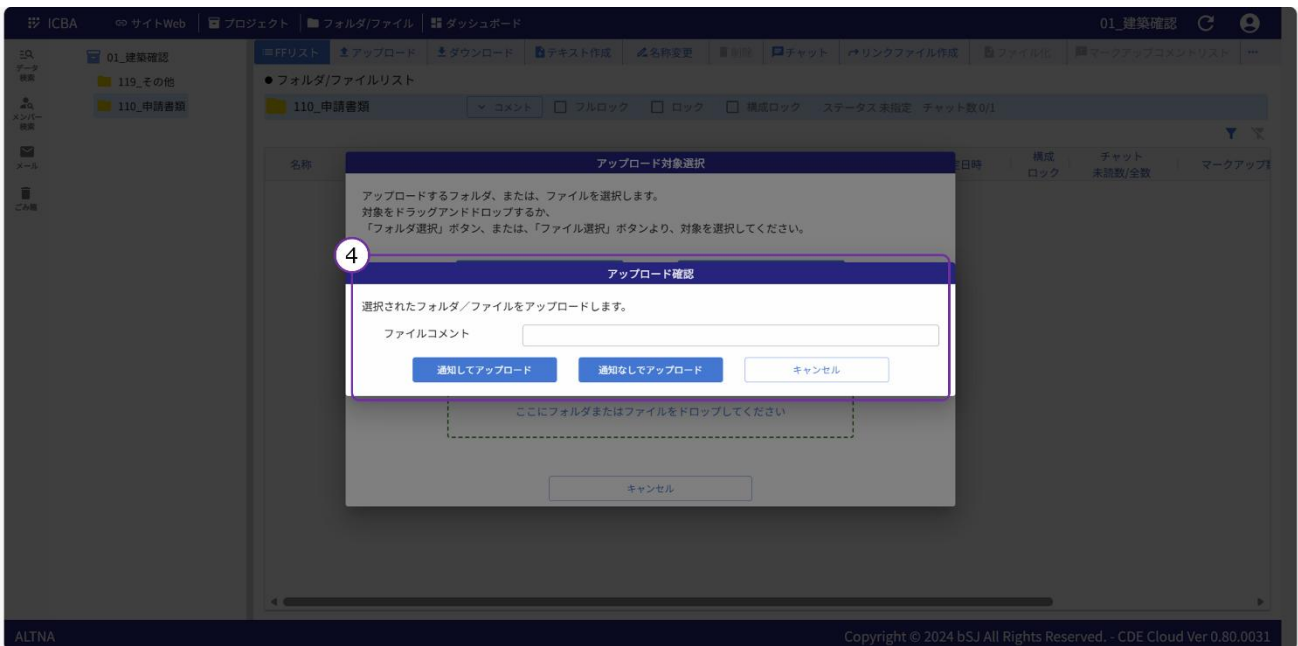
ICBA サイトWeb プロジェクト フォルダ/ファイル ダッシュボード 01_建築確認

データ検索
メンバー検索
メール
ごみ箱

01_建築確認
119_その他
110_申請書類

FFリスト アップロード ダウンロード テキスト作成 名称変更 削除 チャット リンクファイル作成 ファイル化 マークアップコメントリスト ...

● フォルダ/ファイルリスト

110_申請書類 コメント フルロック ロック 構成ロック ステータス 未指定 チャット数 0/1

名称 日時 構成ロック チャット未読数/全数 マークアップ

アップロード対象選択

アップロードするフォルダ、または、ファイルを選択します。
対象をドラッグアンドドロップするか、
「フォルダ選択」ボタン、または、「ファイル選択」ボタンより、対象を選択してください。

4

アップロード確認

選択されたフォルダ／ファイルをアップロードします。

ファイルコメント

通知してアップロード 通知なしでアップロード キャンセル

ここにフォルダまたはファイルをドロップしてください

キャンセル

ALTNA
Copyright © 2024 bSJ All Rights Reserved. - CDE Cloud Ver 0.80.0031